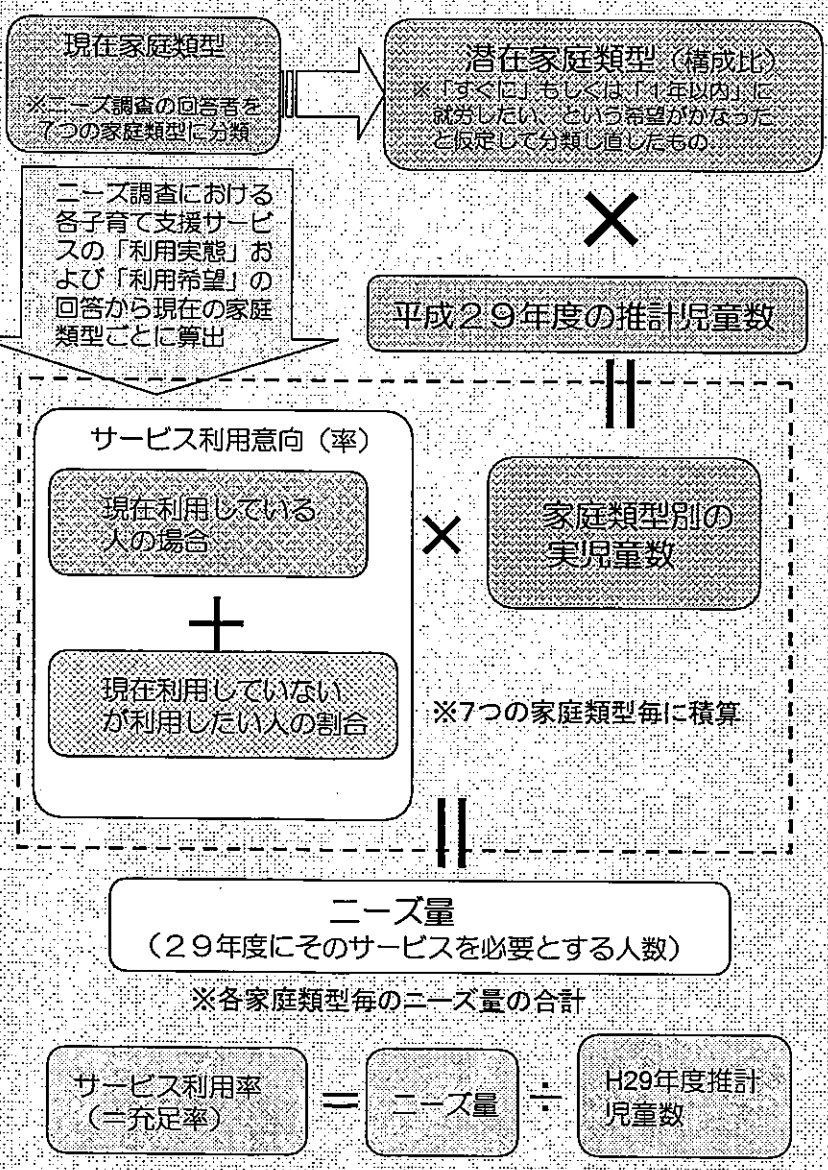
現在家庭類型

※ニーズ調査の回答者を7つの家庭類型に分類

潜在家庭類型（構成比）

※「すぐに」もしくは「1年以内」に就労したい、という希望がかなったと仮定して分類し直したもの。

ニーズ調査における各子育て支援サービスの「利用実態」および「利用希望」の回答から現在の家庭類型ごとに算出

×

平成２９年度の推計児童数

＝

サービス利用意向（率）

現在利用している人の場合

＋

現在利用していないが利用したい人の割合

×

家庭類型別の実児童数

※7つの家庭類型毎に積算

＝

ニーズ量
（２９年度にそのサービスを必要とする人数）

※各家庭類型毎のニーズ量の合計

サービス利用率（＝充足率）

＝

ニーズ量

÷

H29年度推計児童数